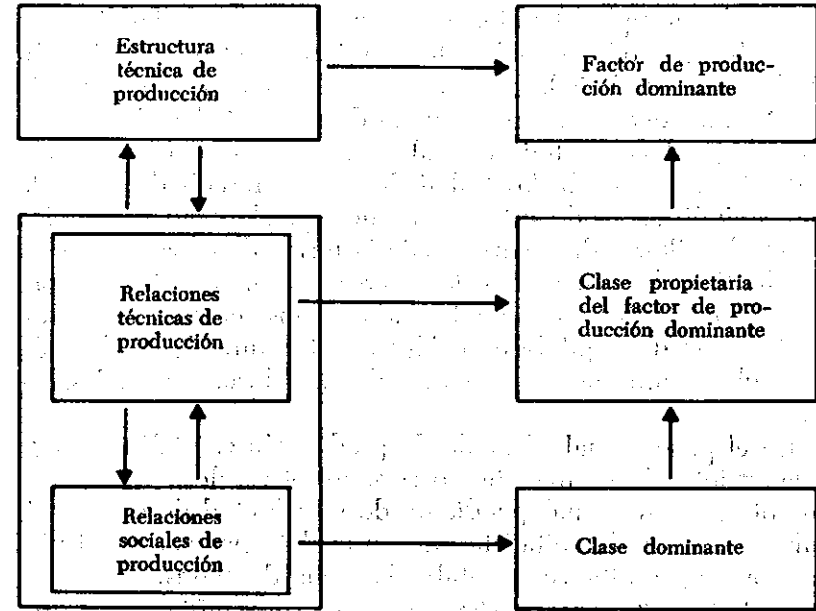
Estructura técnica de producción

Factor de producción dominante

Relaciones técnicas de producción

Clase propietaria del factor de producción dominante

Relaciones sociales de producción

Clase dominante